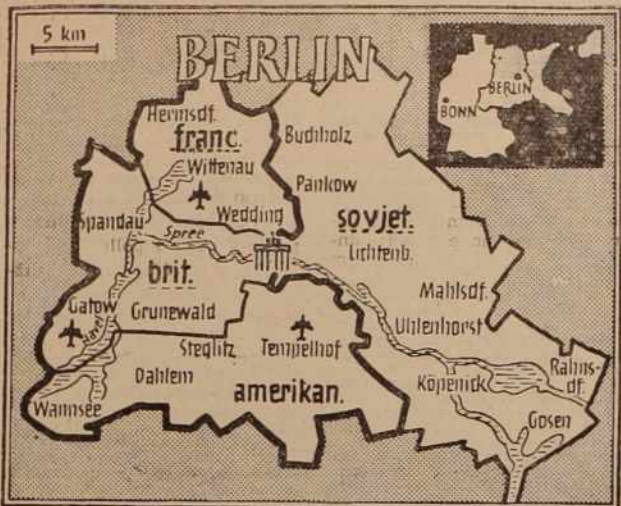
5 km

BERLIN

BONN
BERLIN

Hermsdf.
franc.
Wittenau
Buchholz
Pankow
Wedding
sovjet.
Spandau
Spree
Lichtenb.
brit.
Mahlsdf.
Gatow
Grunewald
Uhlenhorst
Steglitz
Tempelhof
Rahnsdf.
Dahlem
amerikan.
Köpenick
Wannsee
Gosen